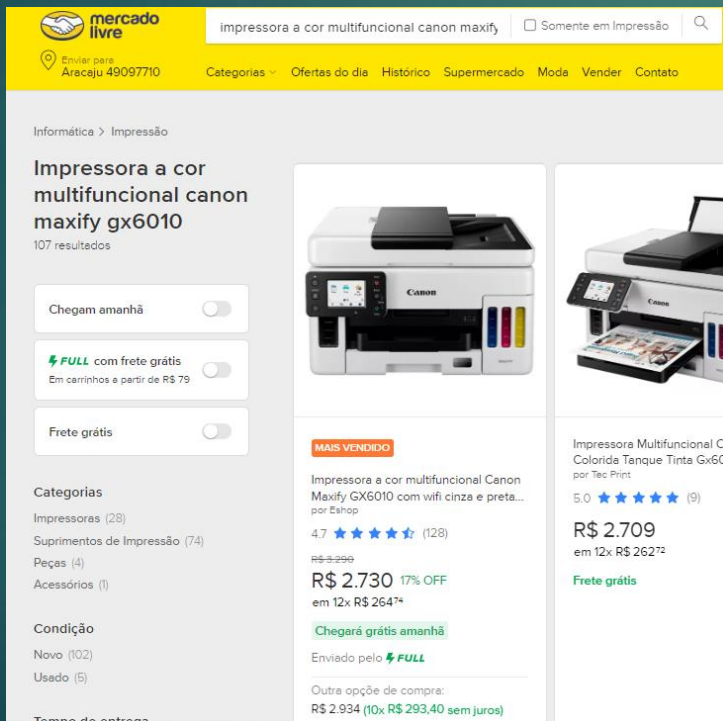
mercado livre

impressora a cor multifuncional canon maxify

Somente em Impressão

Enviar para Aracaju 49097710

Categorias Ofertas do dia Histórico Supermercado Moda Vender Contato

Informática > Impressão

Impressora a cor multifuncional canon maxify gx6010

107 resultados

Chegam amanhã

FULL com frete grátis
Em carrinhos a partir de R$ 79

Frete grátis

Categorias
Impressoras (28)
Suprimentos de Impressão (74)
Peças (4)
Acessórios (1)

Condição
Novo (102)
Usado (5)

Tempo de entrega

MAIS VENDIDO

Impressora a cor multifuncional Canon Maxify GX6010 com wifi cinza e preta...
por Eshop

4.7 (128)

R$ 3.290

R$ 2.730 17% OFF

em 12x R$ 264$^{74}$

Chegará grátis amanhã

Enviado pelo FULL

Outra opção de compra:
R$ 2.934 (10x R$ 293,40 sem juros)

Impressora Multifuncional C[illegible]
Colorida Tanque Tinta Gx6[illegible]
por Tec Print

5.0 (9)

R$ 2.709

em 12x R$ 262$^{72}$

Frete grátis